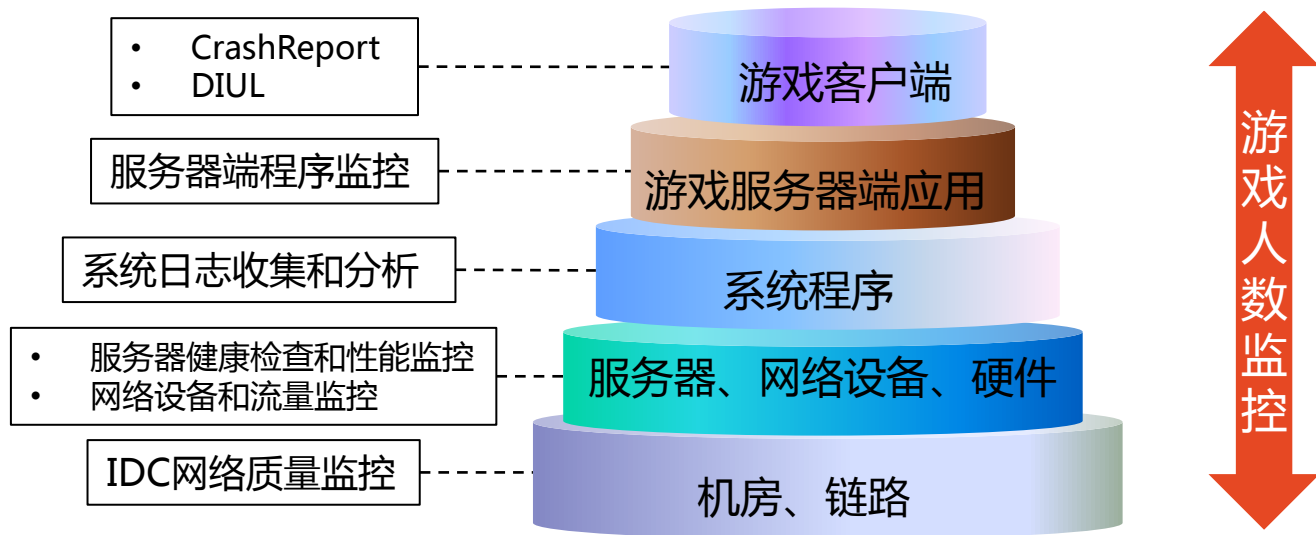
- CrashReport
- DIUL

游戏客户端

服务器端程序监控

游戏服务器端应用

系统日志收集和分析

系统程序

- 服务器健康检查和性能监控
- 网络设备和流量监控

服务器、网络设备、硬件

IDC网络质量监控

机房、链路

游戏人数监控